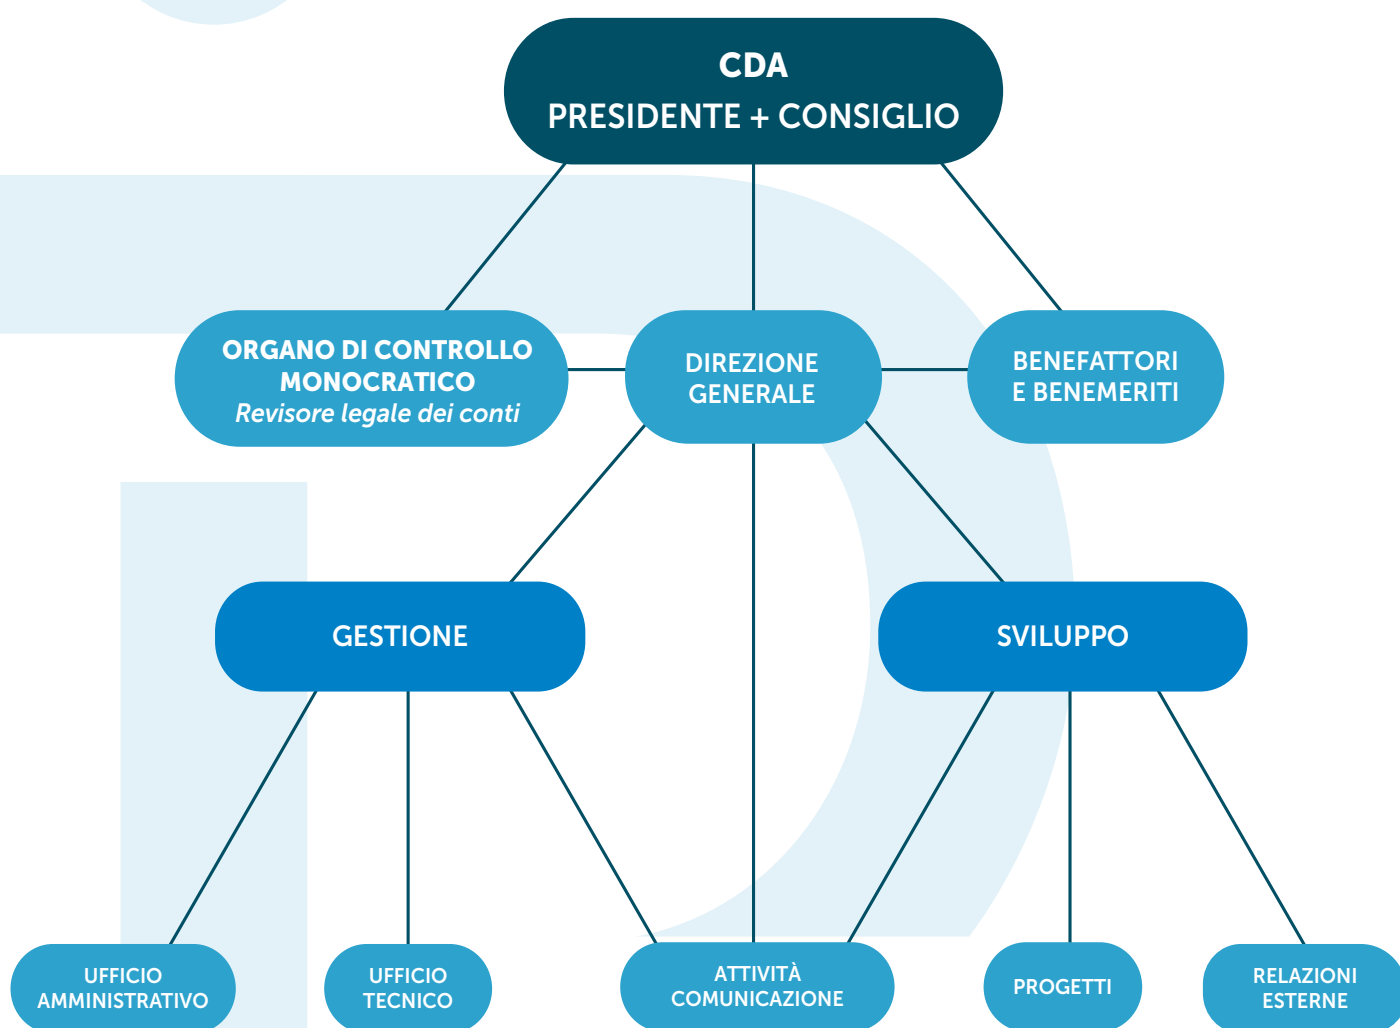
CDA
PRESIDENTE + CONSIGLIO

ORGANO DI CONTROLLO MONOCRATICO
Revisore legale dei conti

DIREZIONE GENERALE

BENEFATTORI E BENEMERITI

GESTIONE

SVILUPPO

UFFICIO AMMINISTRATIVO

UFFICIO TECNICO

ATTIVITÀ COMUNICAZIONE

PROGETTI

RELAZIONI ESTERNE